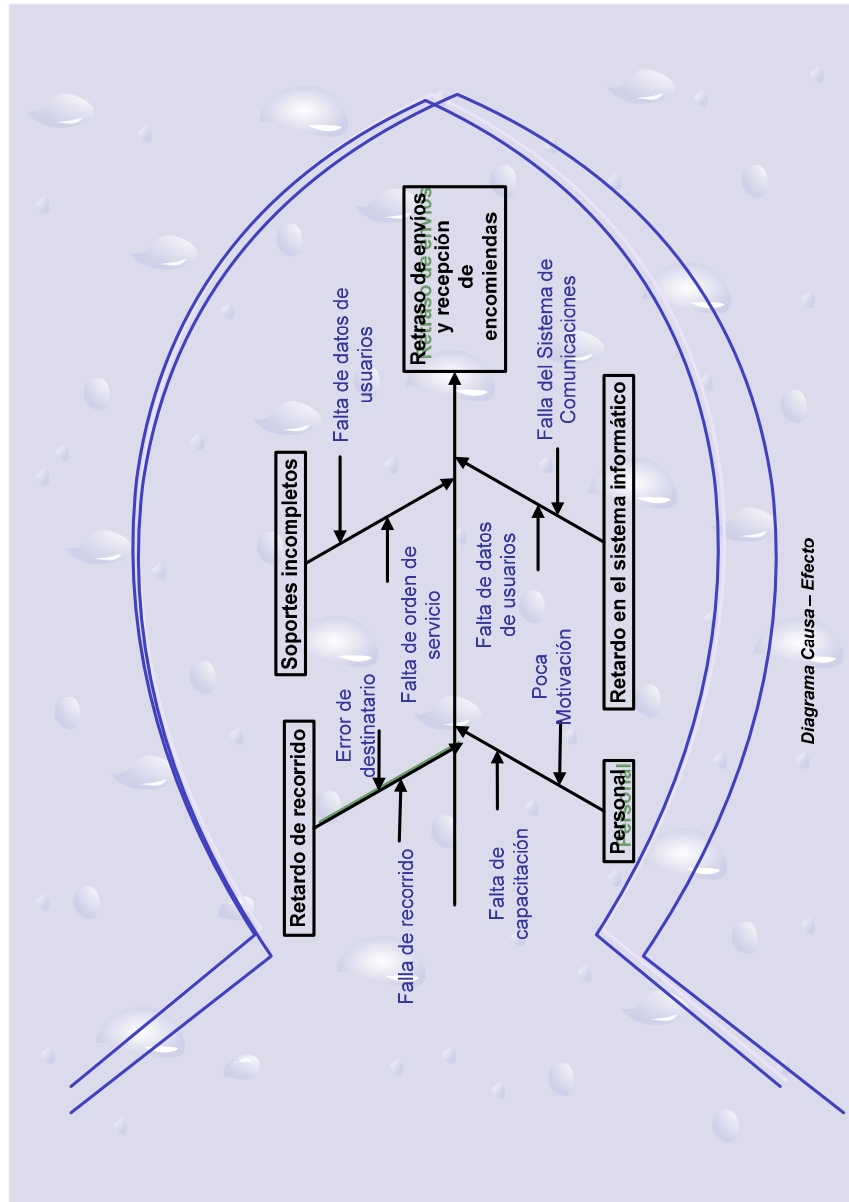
Retraso de envíos y recepción de encomiendas

Soportes incompletos

Falta de datos de usuarios

Falta de orden de servicio

Retardo de recorrido

Error de destinatario

Falla de recorrido

Retardo en el sistema informático

Falla del Sistema de Comunicaciones

Falta de datos de usuarios

Personal

Poca Motivación

Falta de capacitación

Diagrama Causa – Efecto